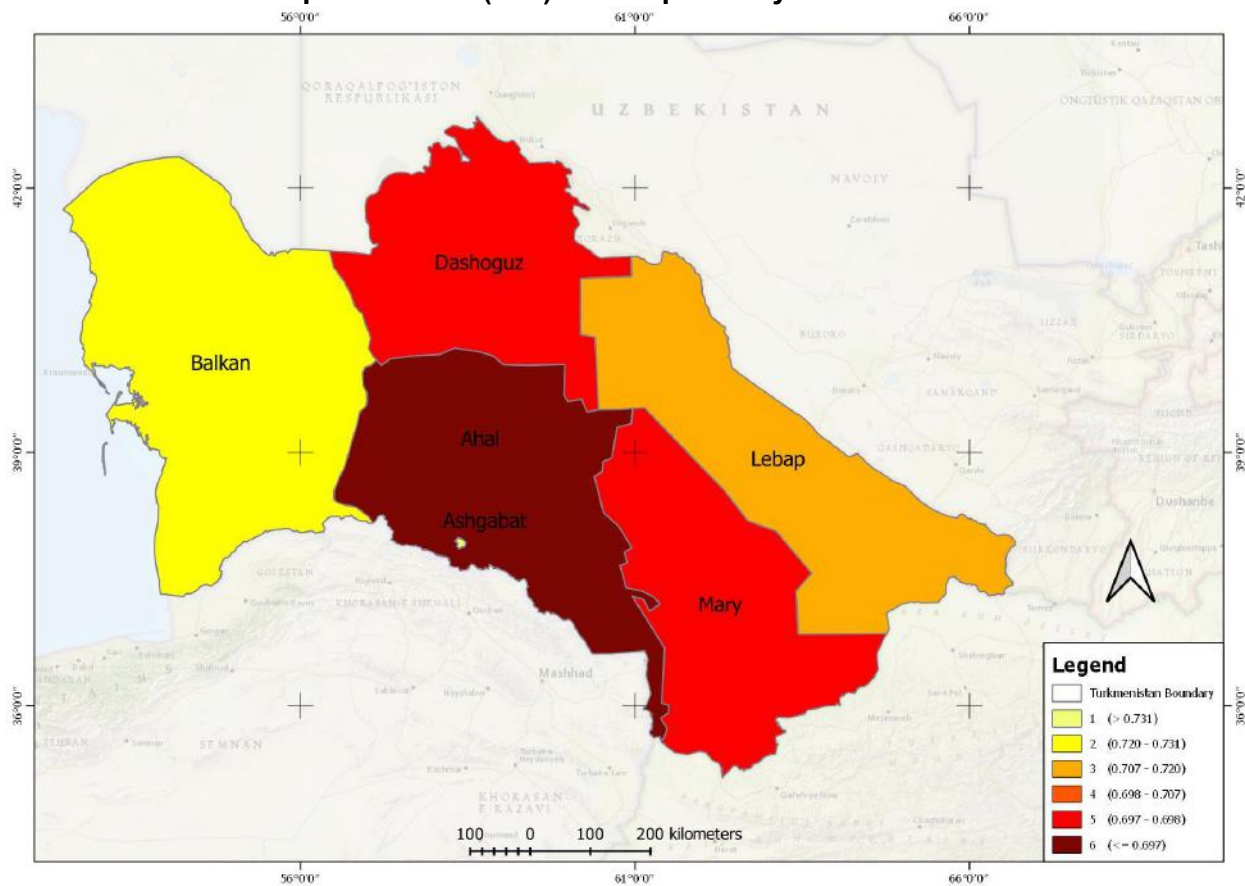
56°0'0" 61°0'0" 66°0'0"

QORAQALPOG'ISTON RESPUBLIKASI

UZBEKISTAN

NAVOIY

ONGTÜSTIK QAZAQSTAN OB

42°0'0" 42°0'0"

Dashoguz

Balkan

Lebap

BUXORO

JIZZAX

SIRDARYO

SAMARQAND

QASHQADARYO

39°0'0" 39°0'0"

Ahal

Ashgabat

Dushanbe

SURXONDARYO

Mary

GOLESTAN

KHORASAN-E SHOMALI

Mashhad

36°0'0" 36°0'0"

SEMNAN

KHORASAN-E RAZAVI

100 0 100 200 kilometers

56°0'0" 61°0'0" 66°0'0"

Legend

Turkmenistan Boundary

1 (> 0.731)

2 (0.720 - 0.731)

3 (0.707 - 0.720)

4 (0.698 - 0.707)

5 (0.697 - 0.698)

6 (<= 0.697)